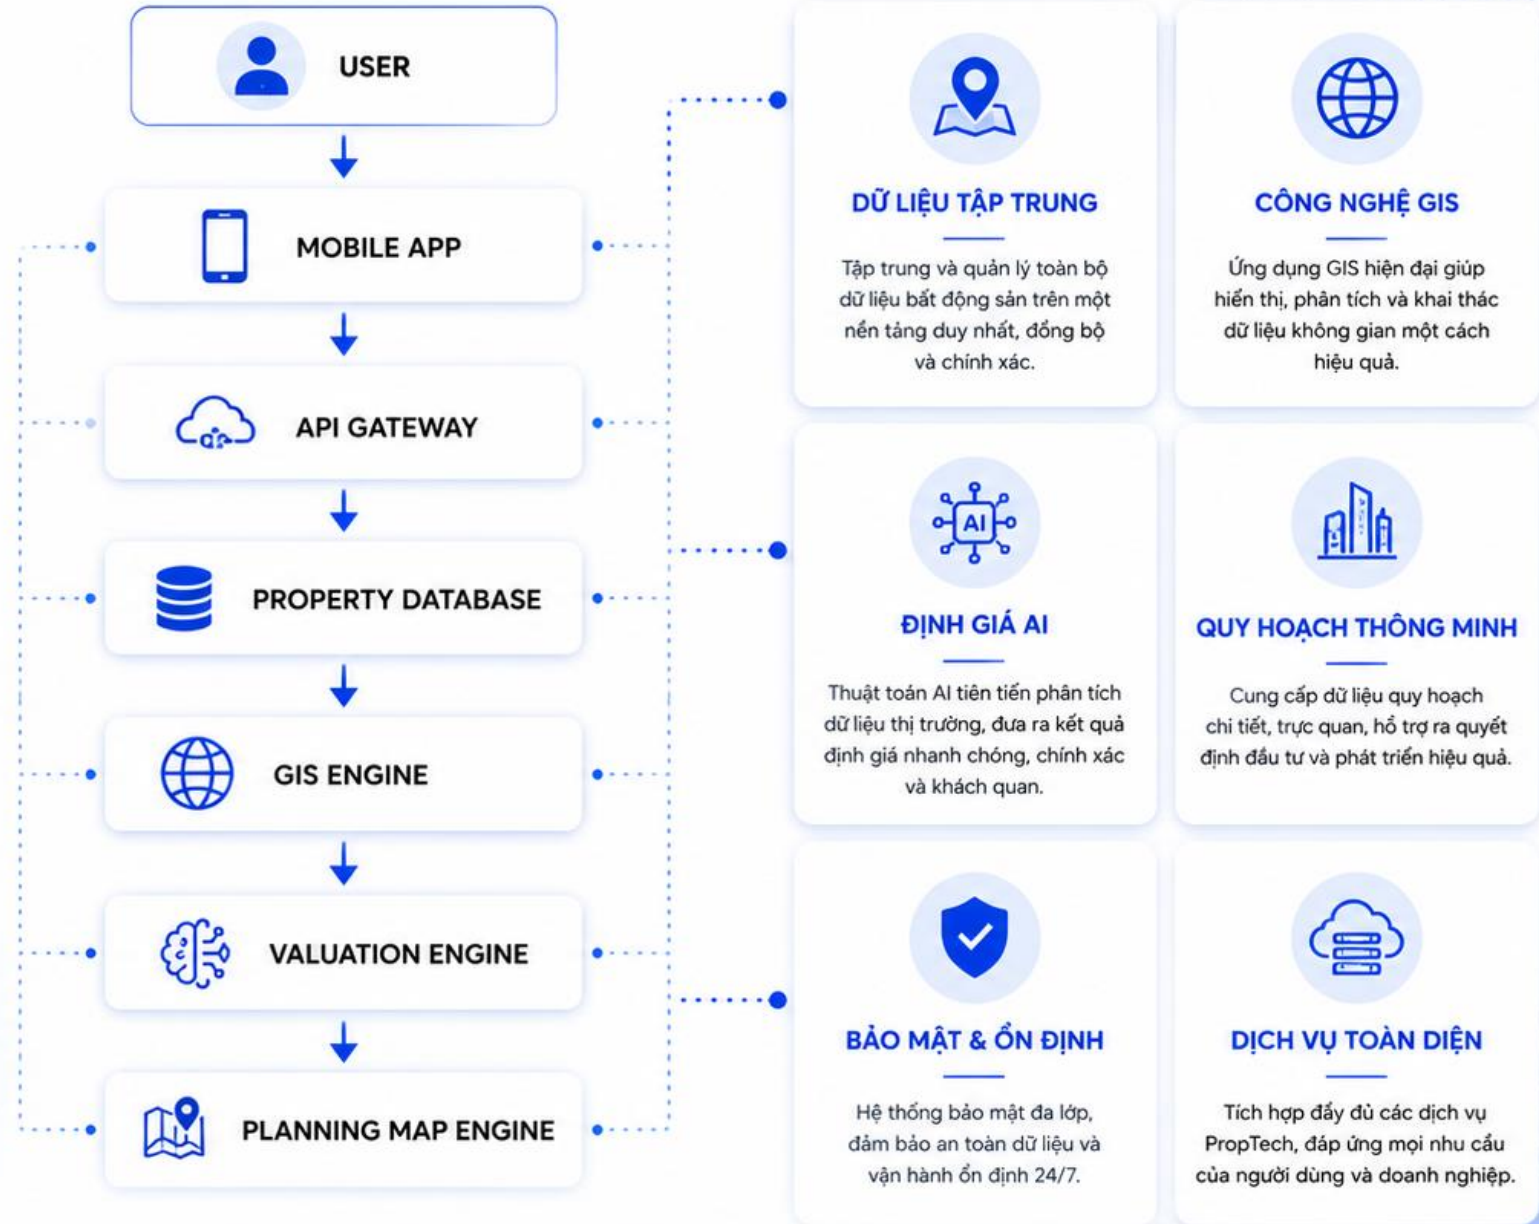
USER

MOBILE APP

API GATEWAY

PROPERTY DATABASE

GIS ENGINE

VALUATION ENGINE

PLANNING MAP ENGINE

DỮ LIỆU TẬP TRUNG

Tập trung và quản lý toàn bộ dữ liệu bất động sản trên một nền tảng duy nhất, đồng bộ và chính xác.

CÔNG NGHỆ GIS

Ứng dụng GIS hiện đại giúp hiển thị, phân tích và khai thác dữ liệu không gian một cách hiệu quả.

AI

ĐỊNH GIÁ AI

Thuật toán AI tiên tiến phân tích dữ liệu thị trường, đưa ra kết quả định giá nhanh chóng, chính xác và khách quan.

QUY HOẠCH THÔNG MINH

Cung cấp dữ liệu quy hoạch chi tiết, trực quan, hỗ trợ ra quyết định đầu tư và phát triển hiệu quả.

BẢO MẬT & ỔN ĐỊNH

Hệ thống bảo mật đa lớp, đảm bảo an toàn dữ liệu và vận hành ổn định 24/7.

DỊCH VỤ TOÀN DIỆN

Tích hợp đầy đủ các dịch vụ PropTech, đáp ứng mọi nhu cầu của người dùng và doanh nghiệp.